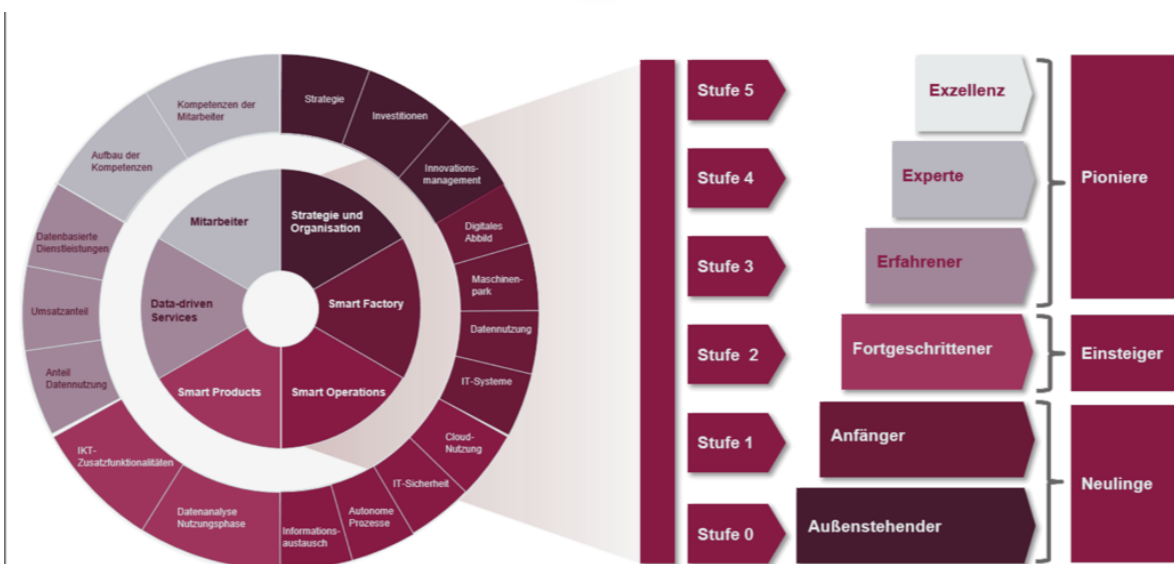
Kompetenzen der Mitarbeiter

Strategie

Investitionen

Aufbau der Kompetenzen

Innovationsmanagement

Mitarbeiter

Strategie und Organisation

Datenbasierte Dienstleistungen

Digitales Abbild

Maschinenpark

Data-driven Services

Smart Factory

Umsatzanteil

Datennutzung

Anteil Datennutzung

Smart Products

Smart Operations

IT-Systeme

Cloud-Nutzung

IKT-Zusatzfunktionalitäten

IT-Sicherheit

Datenanalyse Nutzungsphase

Informationsaustausch

Autonome Prozesse

Stufe 5

Exzellenz

Stufe 4

Experte

Pioniere

Stufe 3

Erfahrener

Stufe 2

Fortgeschrittener

Einsteiger

Stufe 1

Anfänger

Neulinge

Stufe 0

Außenstehender